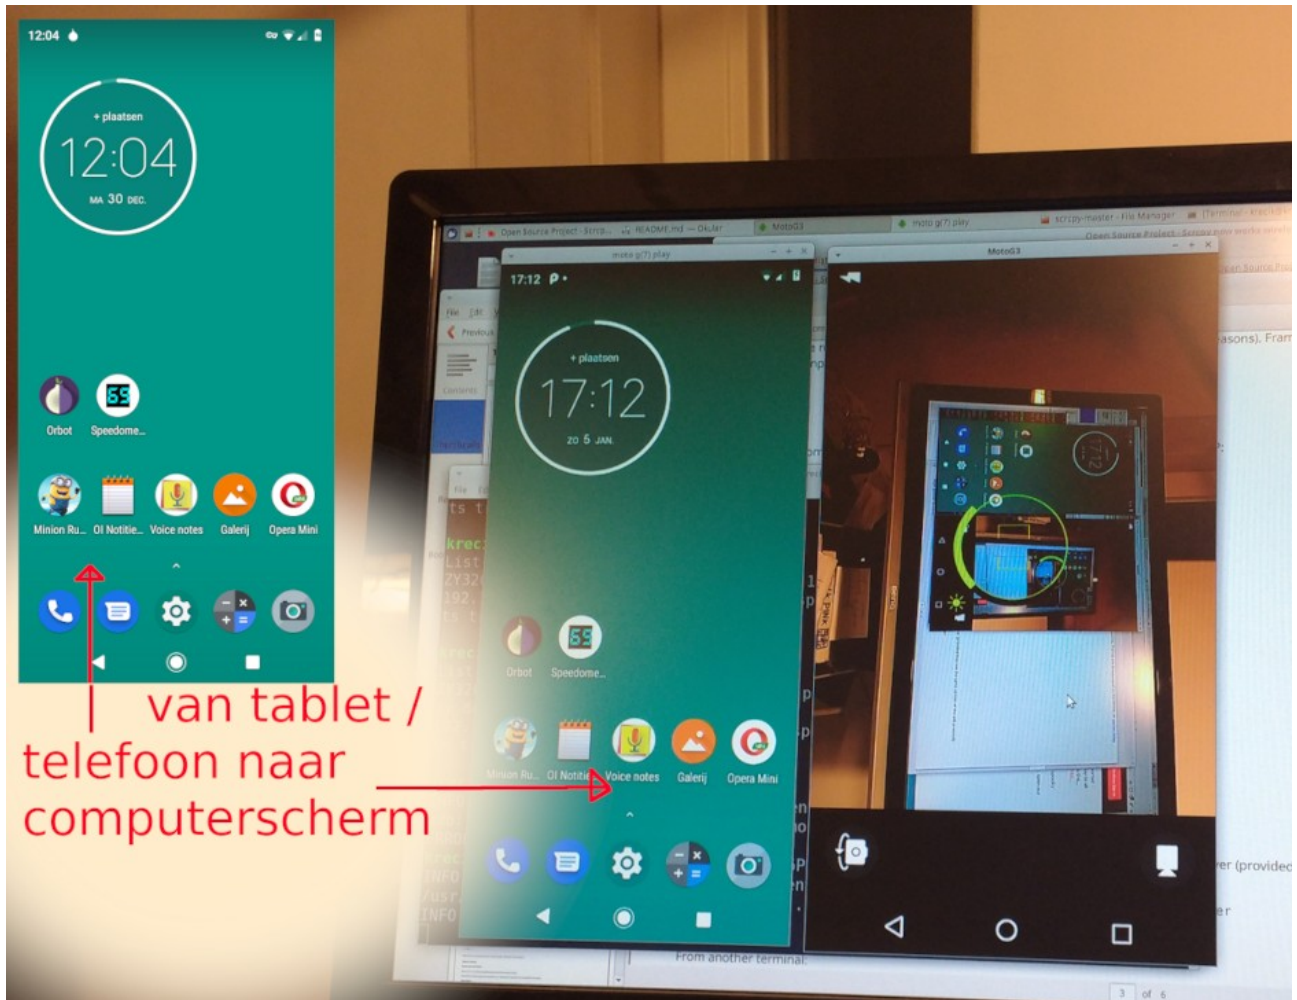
12:04

+ plaatsen
12:04
MA 30 DEC.

Orbot
Speedome...

Minion Ru...
OI Notitie...
Voice notes
Galerij
Opera Mini

van tablet /
telefoon naar
computerscherm

Open Source Project - Scrcp...
README.md — Okular
MotoG3
moto g(7) play
scrcpy-master - File Manager
[Terminal - krecik@...

moto g(7) play
MotoG3

17:12

+ plaatsen
17:12
ZO 5 JAN.

Orbot
Speedome...

Minion Ru...
OI Notitie...
Voice notes
Galerij
Opera Mini

krec
List

asons). Fram

er (provided

From another terminal:

3 of 6